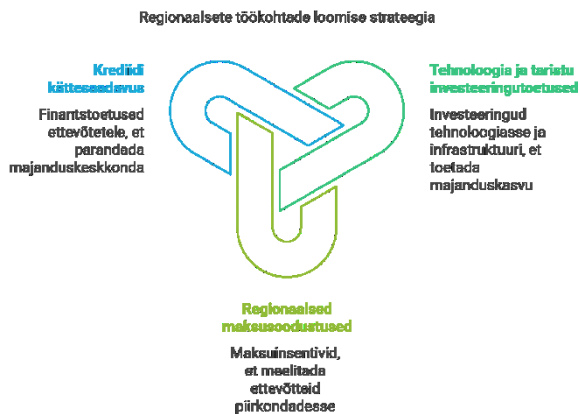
Regionaalsete töökohtade loomise strateegia

Krediidi kättesaadavus

Finantstoetused ettevõtetele, et parandada majanduskeskkonda

Tehnoloogia ja taristu investeeringutoetused

Investeeringud tehnoloogiasse ja infrastruktuuri, et toetada majanduskasvu

Regionaalsed maksusoodustused

Maksuinsentiivid, et meelitada ettevõtteid piirkondadesse